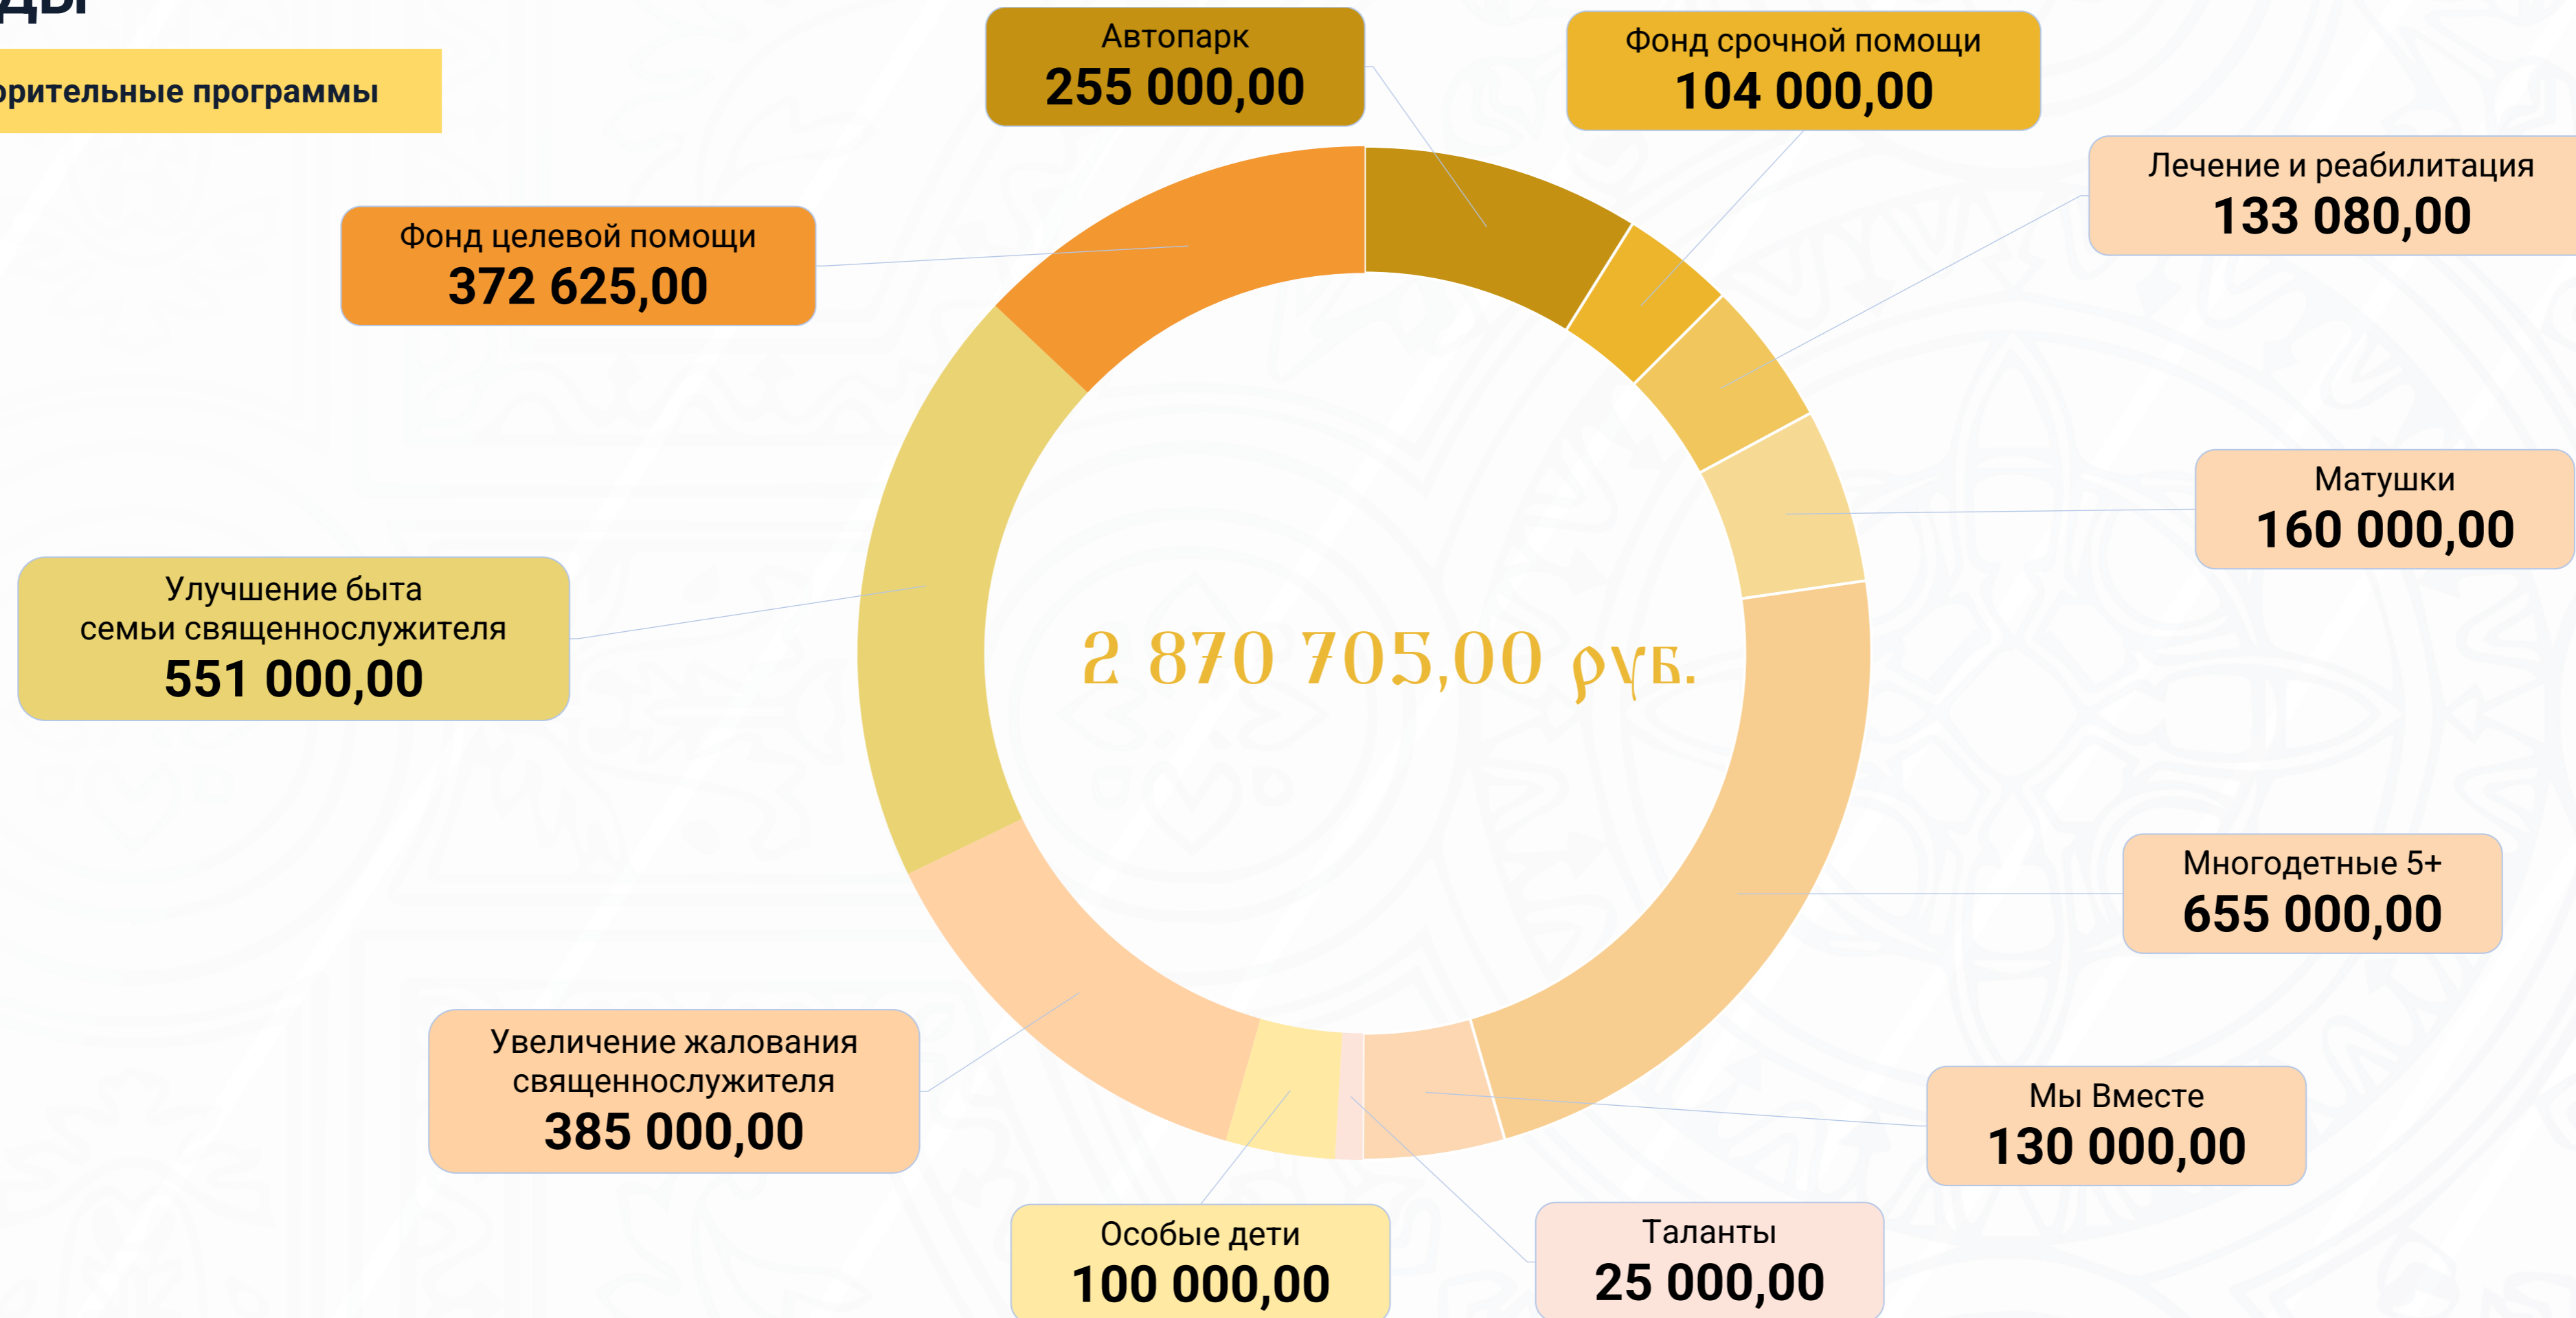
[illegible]ды

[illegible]рительные программы

Автопарк
255 000,00

Фонд срочной помощи
104 000,00

Лечение и реабилитация
133 080,00

Фонд целевой помощи
372 625,00

Матушки
160 000,00

Улучшение быта семьи священнослужителя
551 000,00

2 870 705,00 руб.

Многодетные 5+
655 000,00

Мы Вместе
130 000,00

Увеличение жалования священнослужителя
385 000,00

Особые дети
100 000,00

Таланты
25 000,00